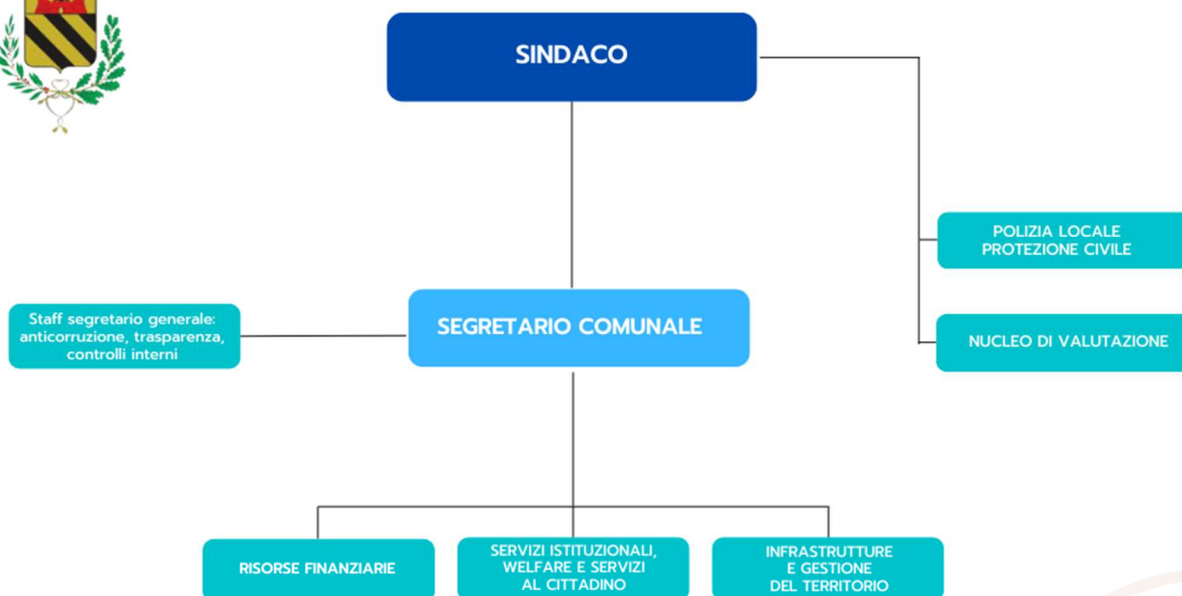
SINDACO

POLIZIA LOCALE
PROTEZIONE CIVILE

Staff segretario generale: anticorruzione, trasparenza, controlli interni

SEGRETARIO COMUNALE

NUCLEO DI VALUTAZIONE

RISORSE FINANZIARIE

SERVIZI ISTITUZIONALI, WELFARE E SERVIZI AL CITTADINO

INFRASTRUTTURE E GESTIONE DEL TERRITORIO